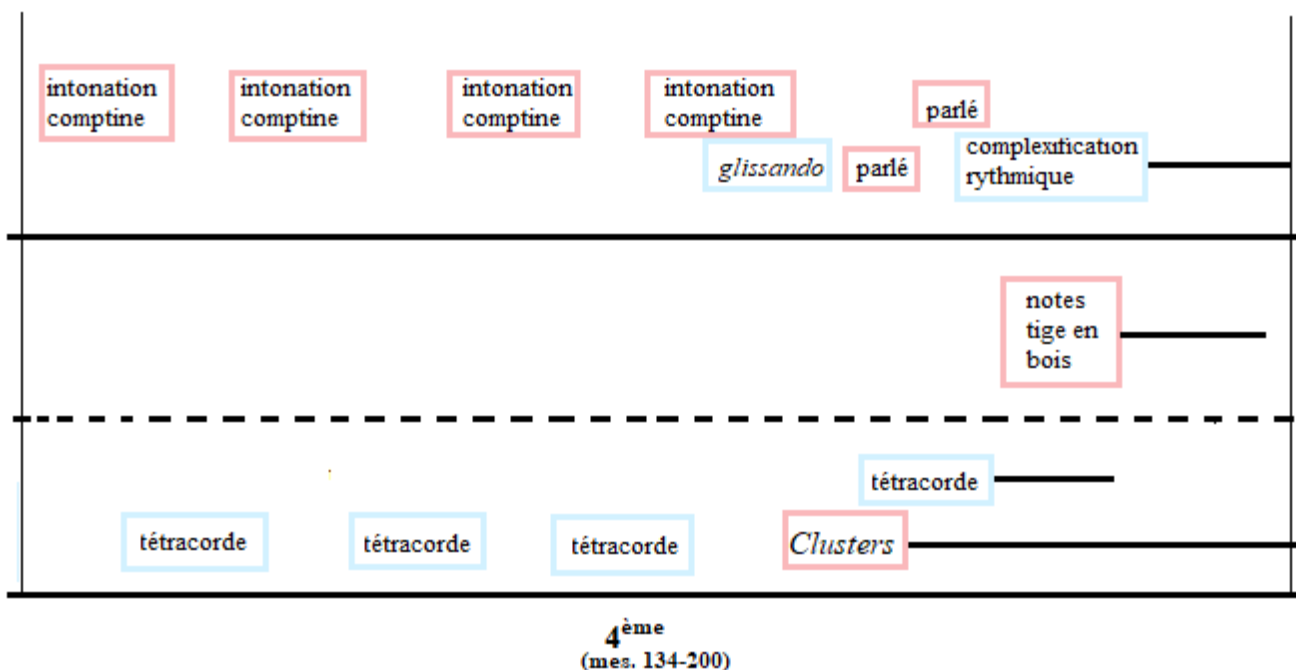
intonation comptine

intonation comptine

intonation comptine

intonation comptine

parlé

glissando

parlé

complexification rythmique

notes tige en bois

tétracorde

tétracorde

tétracorde

tétracorde

Clusters

4$^{ème}$
(mes. 134-200)